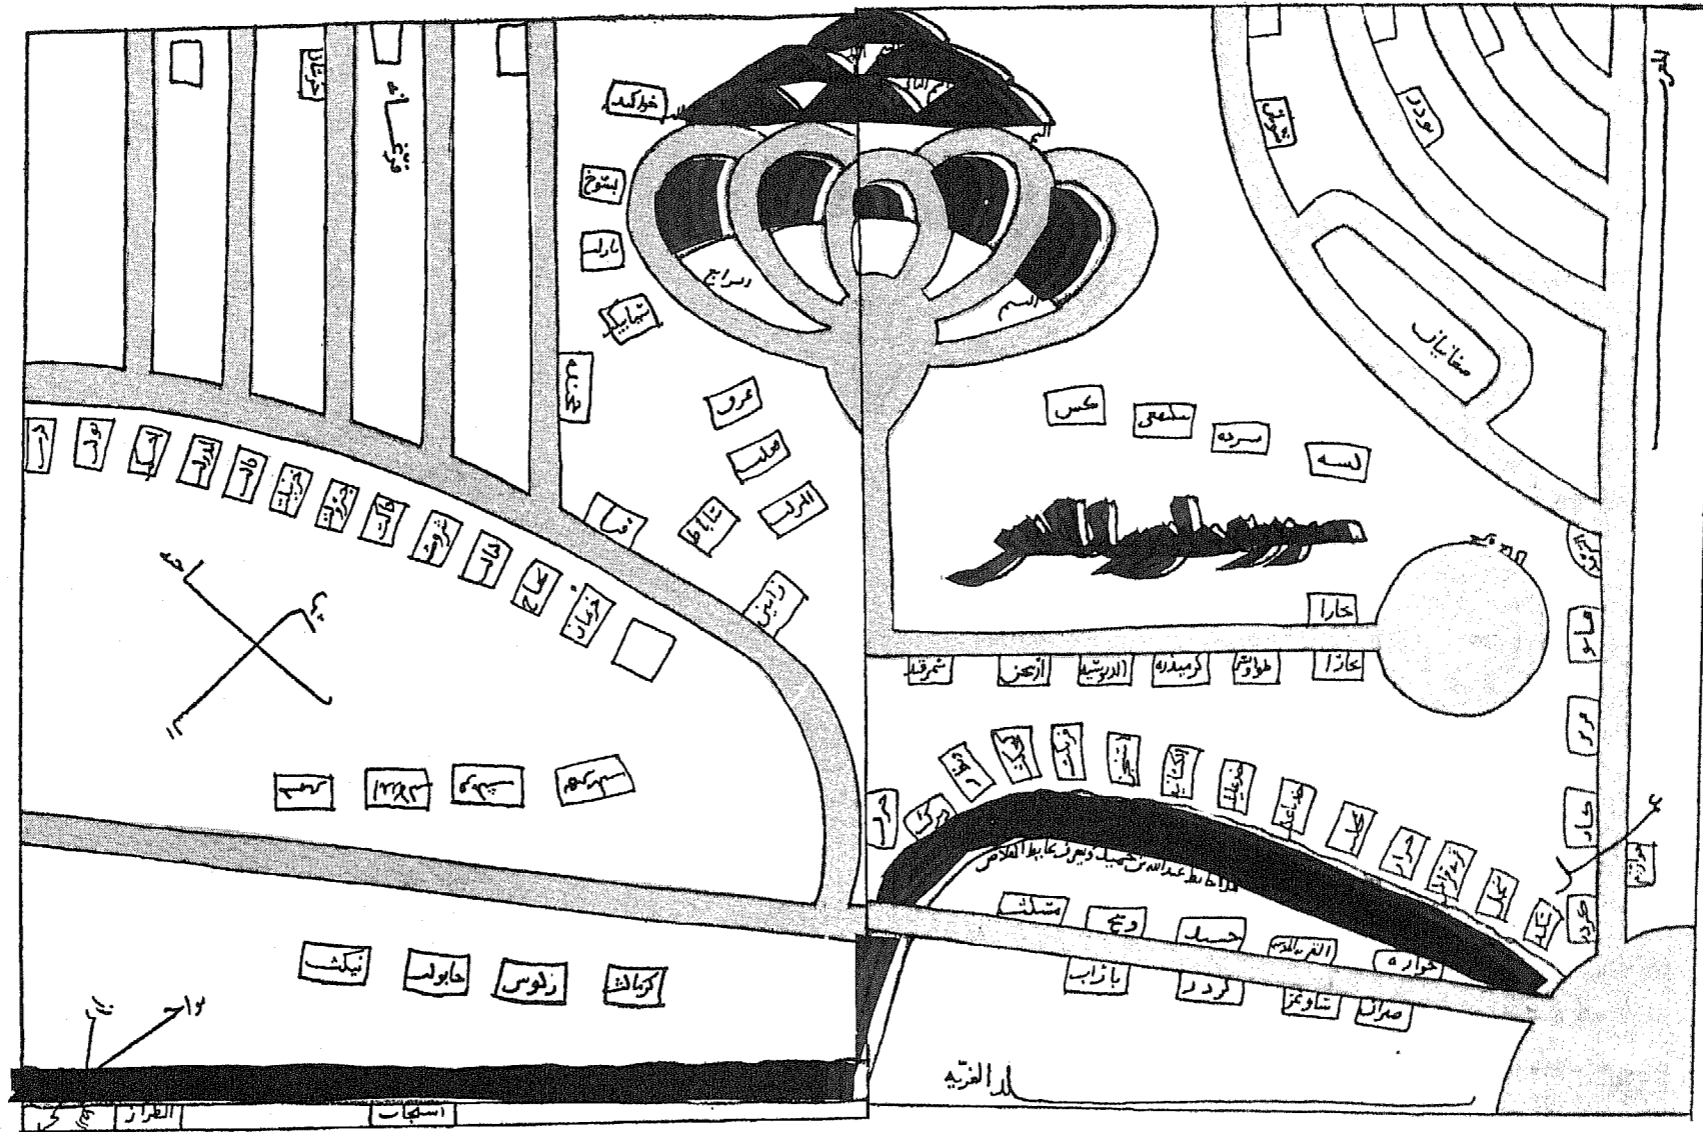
خوارکند
ابشوخ
باراب
شیاپیک
عرق
حلب
القرقی
زابیی
اسبیجاب
الطراز
نواحی
سمرقند
الدیوستیه
کرمینه
طواویس
بخارا
کس
سمرقند
نسف
صغانیان
السم
درابجد
کرمانشاه
زلوس
حابولس
نیکش
باراب
کردر
شاوغر
صرار
خوارزم
الفربکلس
جسر
وبح
منشک
بلاد الغزیه
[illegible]